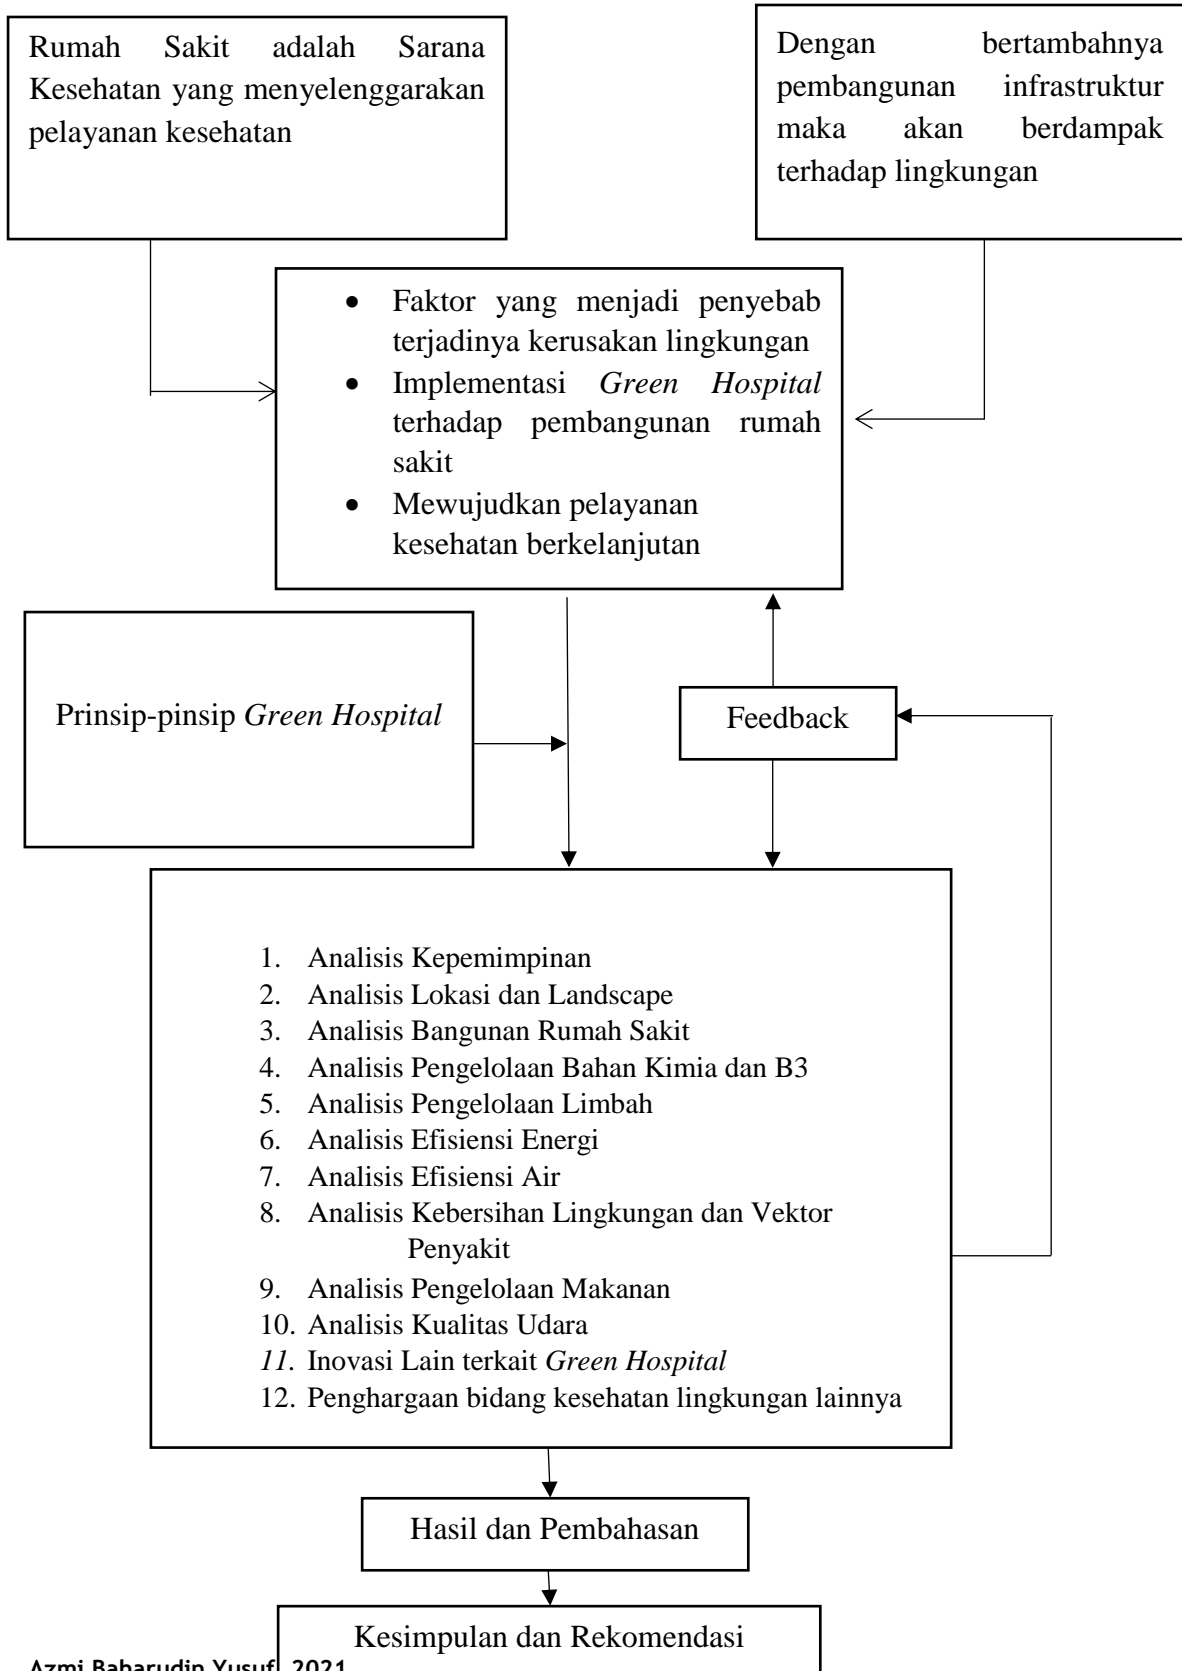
Rumah Sakit adalah Sarana Kesehatan yang menyelenggarakan pelayanan kesehatan

Dengan bertambahnya pembangunan infrastruktur maka akan berdampak terhadap lingkungan

- Faktor yang menjadi penyebab terjadinya kerusakan lingkungan
- Implementasi *Green Hospital* terhadap pembangunan rumah sakit
- Mewujudkan pelayanan kesehatan berkelanjutan

Prinsip-pinsip *Green Hospital*

Feedback

1. Analisis Kepemimpinan
2. Analisis Lokasi dan Landscape
3. Analisis Bangunan Rumah Sakit
4. Analisis Pengelolaan Bahan Kimia dan B3
5. Analisis Pengelolaan Limbah
6. Analisis Efisiensi Energi
7. Analisis Efisiensi Air
8. Analisis Kebersihan Lingkungan dan Vektor Penyakit
9. Analisis Pengelolaan Makanan
10. Analisis Kualitas Udara
11. Inovasi Lain terkait *Green Hospital*
12. Penghargaan bidang kesehatan lingkungan lainnya

Hasil dan Pembahasan

Kesimpulan dan Rekomendasi

Azmi Baharudin Yusuf, 2021